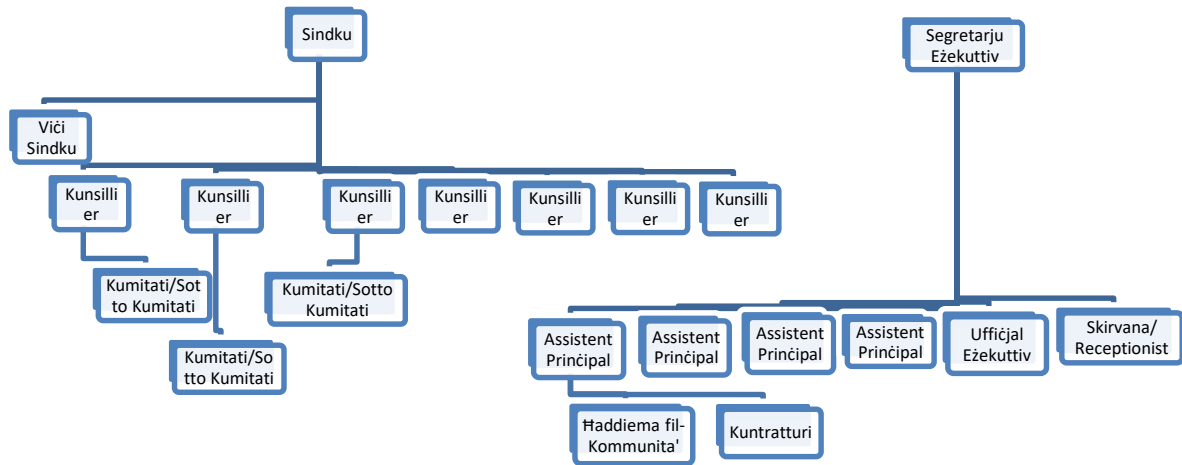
Sindku

Viċi Sindku

Kunsilli er

Kunsilli er

Kunsilli er

Kunsilli er

Kunsilli er

Kunsilli er

Kunsilli er

Kumitati/Sotto Kumitati

Kumitati/Sotto Kumitati

Kumitati/Sotto Kumitati

Segretarju Eżekuttiv

Assistent Prinċipal

Assistent Prinċipal

Assistent Prinċipal

Assistent Prinċipal

Uffiċjal Eżekuttiv

Skirvana/ Receptionist

Ħaddiema fil-Kommunita'

Kuntratturi